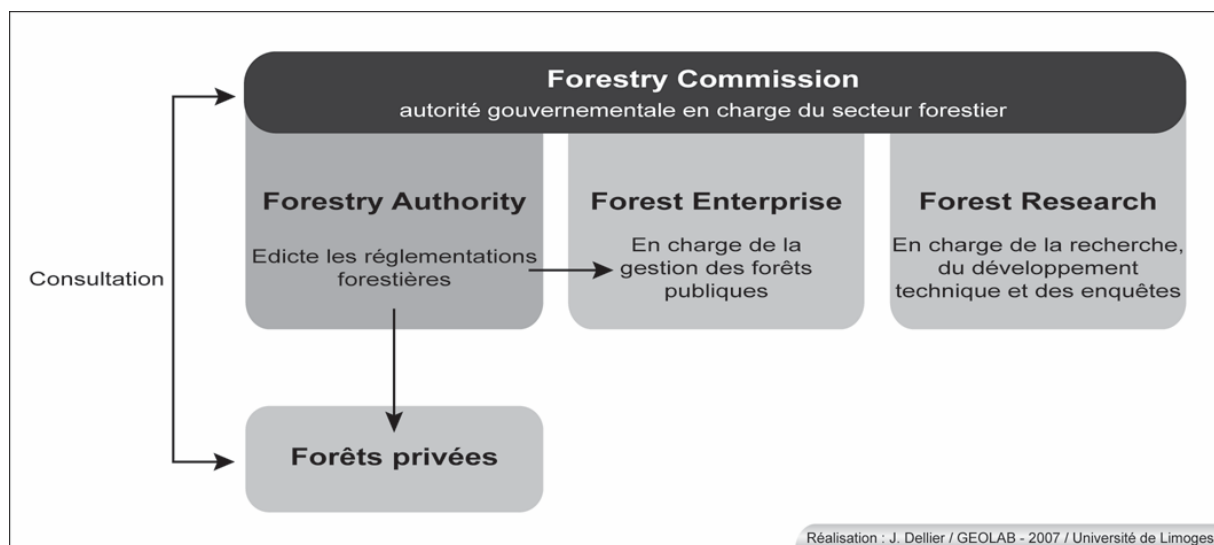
Forestry Commission
autorité gouvernementale en charge du secteur forestier

Consultation

Forestry Authority
Edicte les réglementations forestières

Forest Enterprise
En charge de la gestion des forêts publiques

Forest Research
En charge de la recherche, du développement technique et des enquêtes

Forêts privées

Réalisation : J. Dellier / GEOLAB - 2007 / Université de Limoges